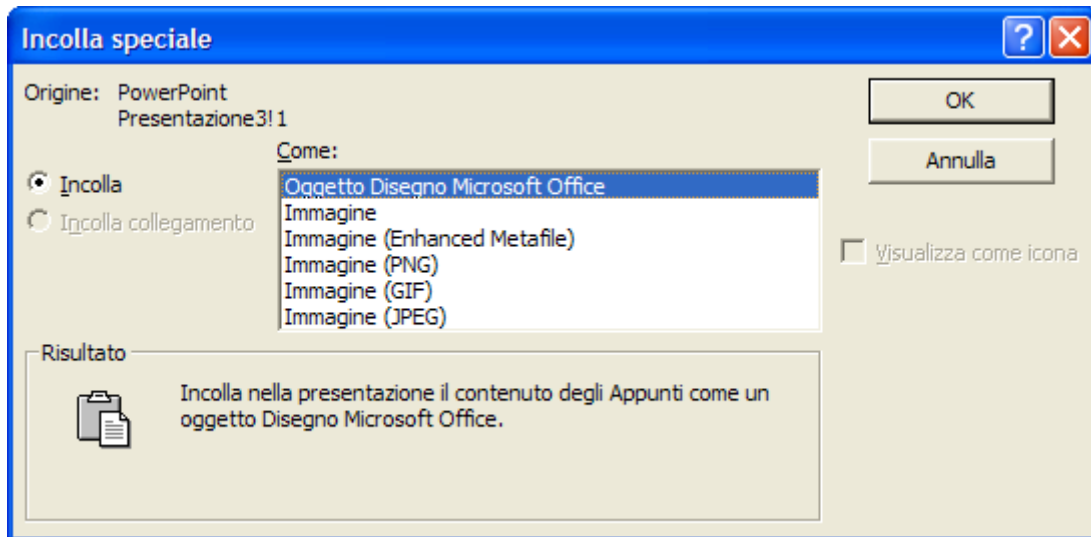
Incolla speciale

?

Origine: PowerPoint
Presentazione3!1

OK

Annulla

Come:

Incolla

Incolla collegamento

Oggetto Disegno Microsoft Office
Immagine
Immagine (Enhanced Metafile)
Immagine (PNG)
Immagine (GIF)
Immagine (JPEG)

Visualizza come icona

Risultato

Incolla nella presentazione il contenuto degli Appunti come un oggetto Disegno Microsoft Office.